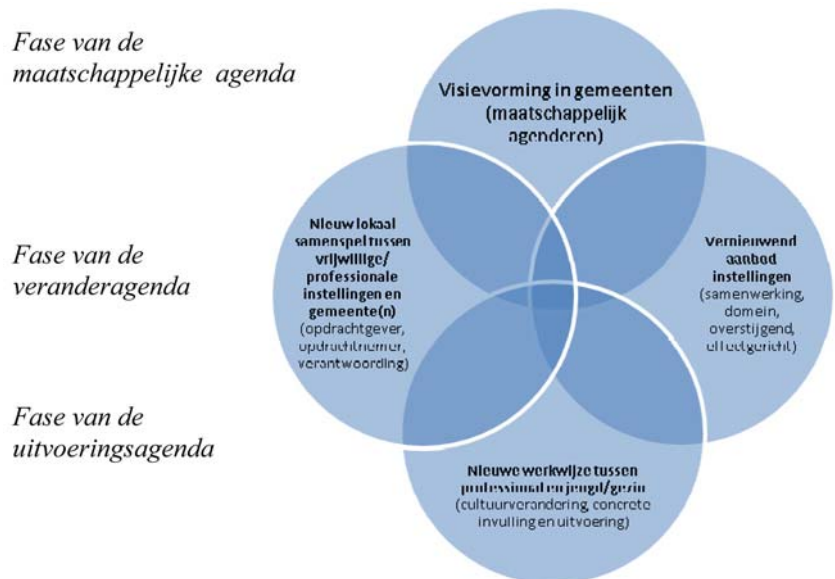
Fase van de maatschappelijke agenda

Fase van de veranderagenda

Fase van de uitvoeringsagenda

Visievorming in gemeenten (maatschappelijk agenderen)

Nieuw lokaal samenspel tussen vrijwillige/ professionale instellingen en gemeente(n) (opdrachtgever, opdrachtnemer, verantwoording)

Vernieuwend aanbod instellingen (samenwerking, domein, overstijgend, effectgericht)

Nieuwe werkwijze tussen professional en jeugd/gezin (cultuurverandering, concrete invulling en uitvoering)